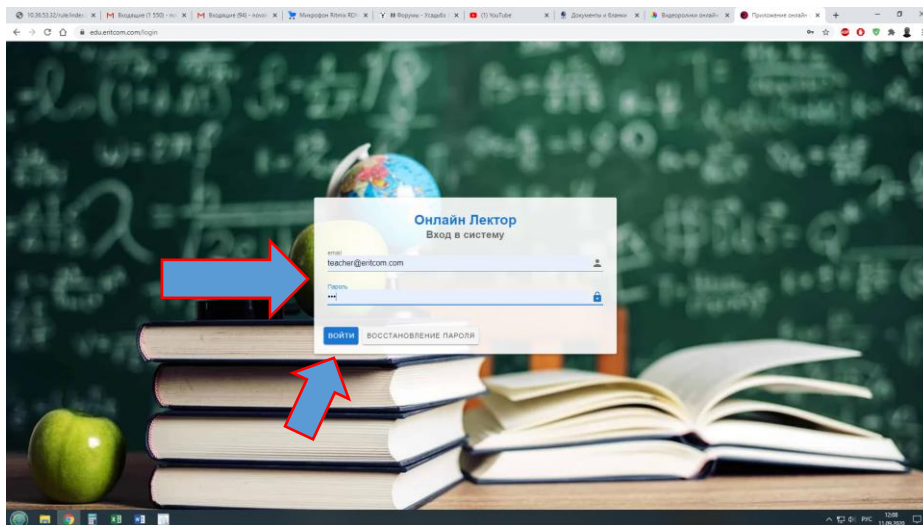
10.36.53.32/rule/index | M Входящие (1 550) - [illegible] | M Входящие (94) - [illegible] | Микрофон Ritmix RDM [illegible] | Форумы - Усадьба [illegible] | (1) YouTube | Документы и бланки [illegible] | Видеоролики онлайн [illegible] | Приложение онлайн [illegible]

edu.eritcom.com/login

Онлайн Лектор
Вход в систему

email
teacher@eritcom.com

Пароль
•••

ВОЙТИ
ВОССТАНОВЛЕНИЕ ПАРОЛЯ

РУС 12:08 11.06.2020